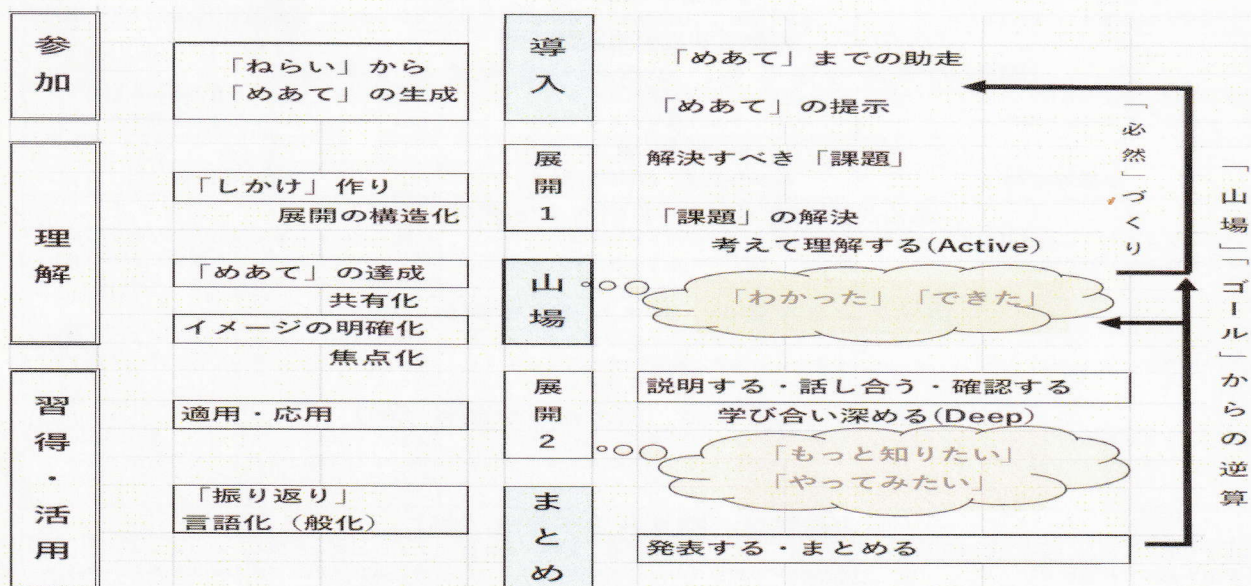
参加

「ねらい」から
「めあて」の生成

導入

「めあて」までの助走

「めあて」の提示

理解

「しかけ」作り
展開の構造化

「めあて」の達成
共有化

イメージの明確化
焦点化

展開1

解決すべき「課題」

「課題」の解決
考えて理解する(Active)

山場

「わかった」「できた」

「必然」づくり

習得・活用

適用・応用

「振り返り」
言語化（般化）

展開2

説明する・話し合う・確認する
学び合い深める(Deep)

「もっと知りたい」
「やってみたい」

まとめ

発表する・まとめる

「山場」「ゴール」からの逆算